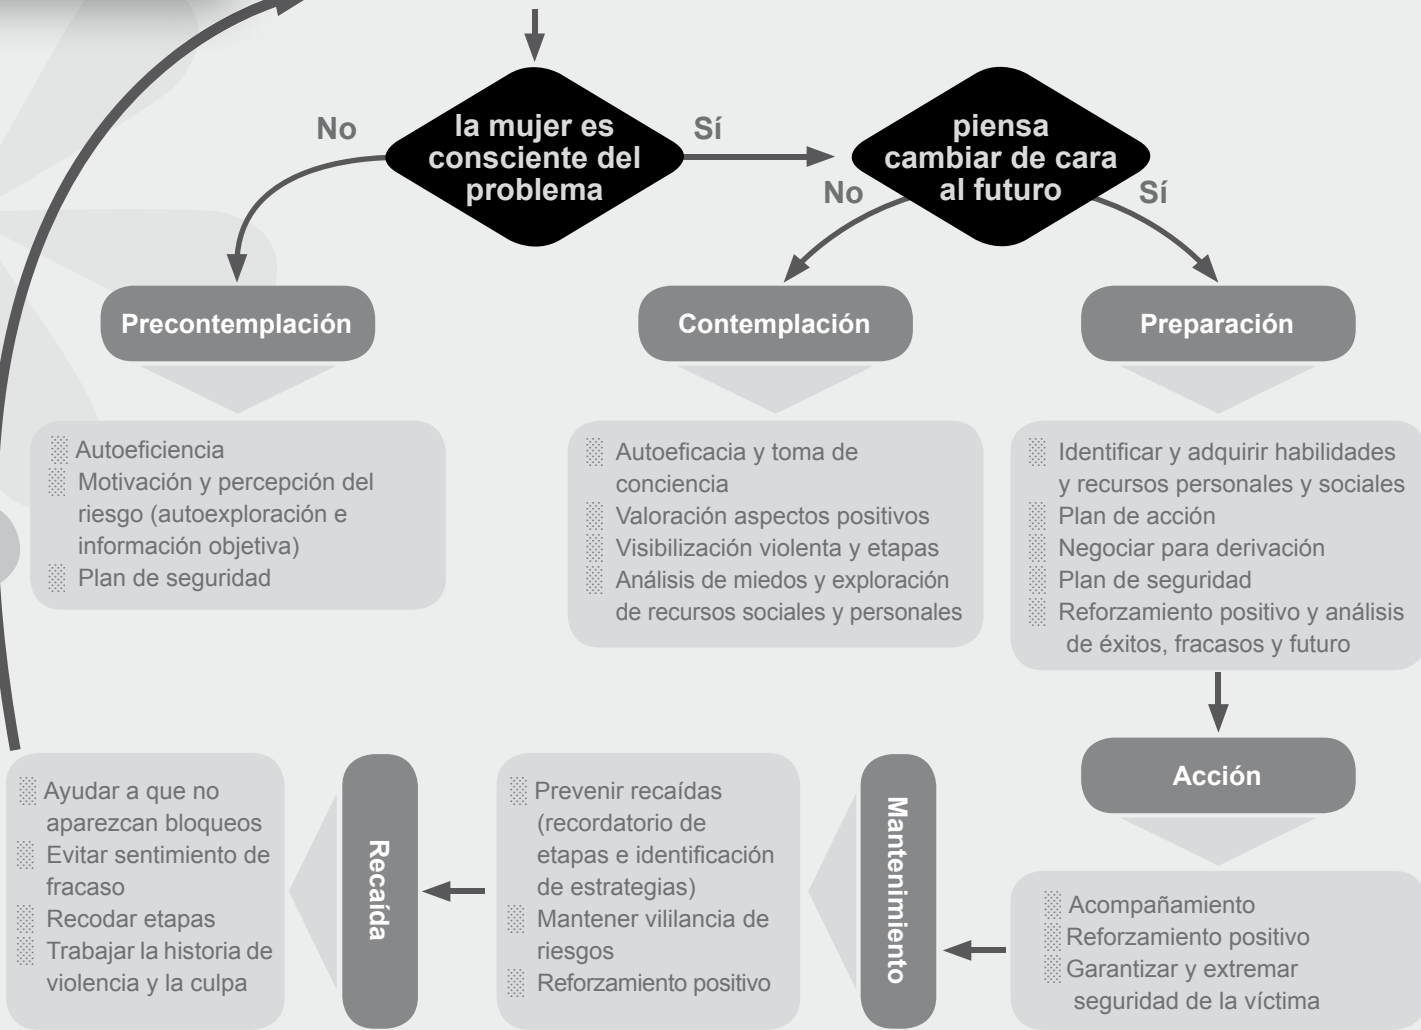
la mujer es consciente del problema

No

Sí

piensa cambiar de cara al futuro

No

Sí

Precontemplación

Autoeficiencia
Motivación y percepción del riesgo (autoexploración e información objetiva)
Plan de seguridad

Contemplación

Autoeficacia y toma de conciencia
Valoración aspectos positivos
Visibilización violenta y etapas
Análisis de miedos y exploración de recursos sociales y personales

Preparación

Identificar y adquirir habilidades y recursos personales y sociales
Plan de acción
Negociar para derivación
Plan de seguridad
Reforzamiento positivo y análisis de éxitos, fracasos y futuro

Acción

Acompañamiento
Reforzamiento positivo
Garantizar y extremar seguridad de la víctima

Mantenimiento

Prevenir recaídas (recordatorio de etapas e identificación de estrategias)
Mantener vililancia de riesgos
Reforzamiento positivo

Recaída

Ayudar a que no aparezcan bloqueos
Evitar sentimiento de fracaso
Recodar etapas
Trabajar la historia de violencia y la culpa